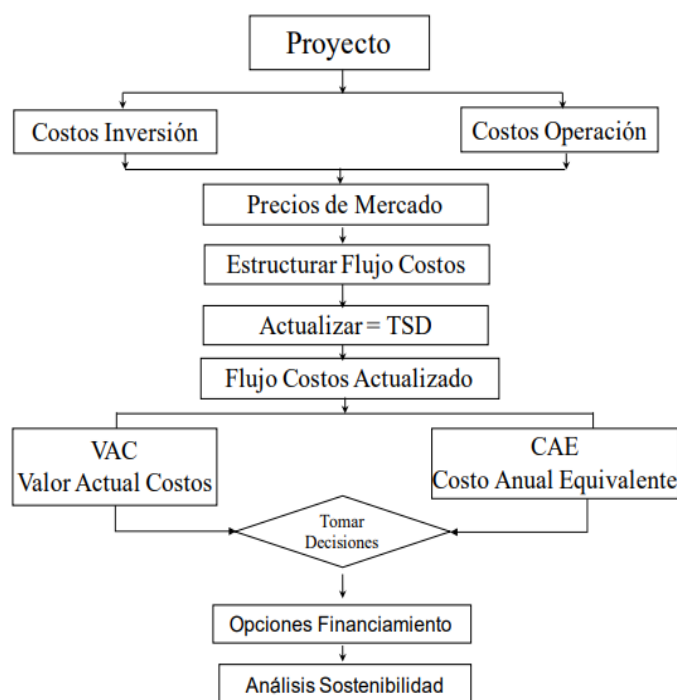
Proyecto

Costos Inversión

Costos Operación

Precios de Mercado

Estructurar Flujo Costos

Actualizar = TSD

Flujo Costos Actualizado

VAC
Valor Actual Costos

CAE
Costo Anual Equivalente

Tomar Decisiones

Opciones Financiamiento

Análisis Sostenibilidad